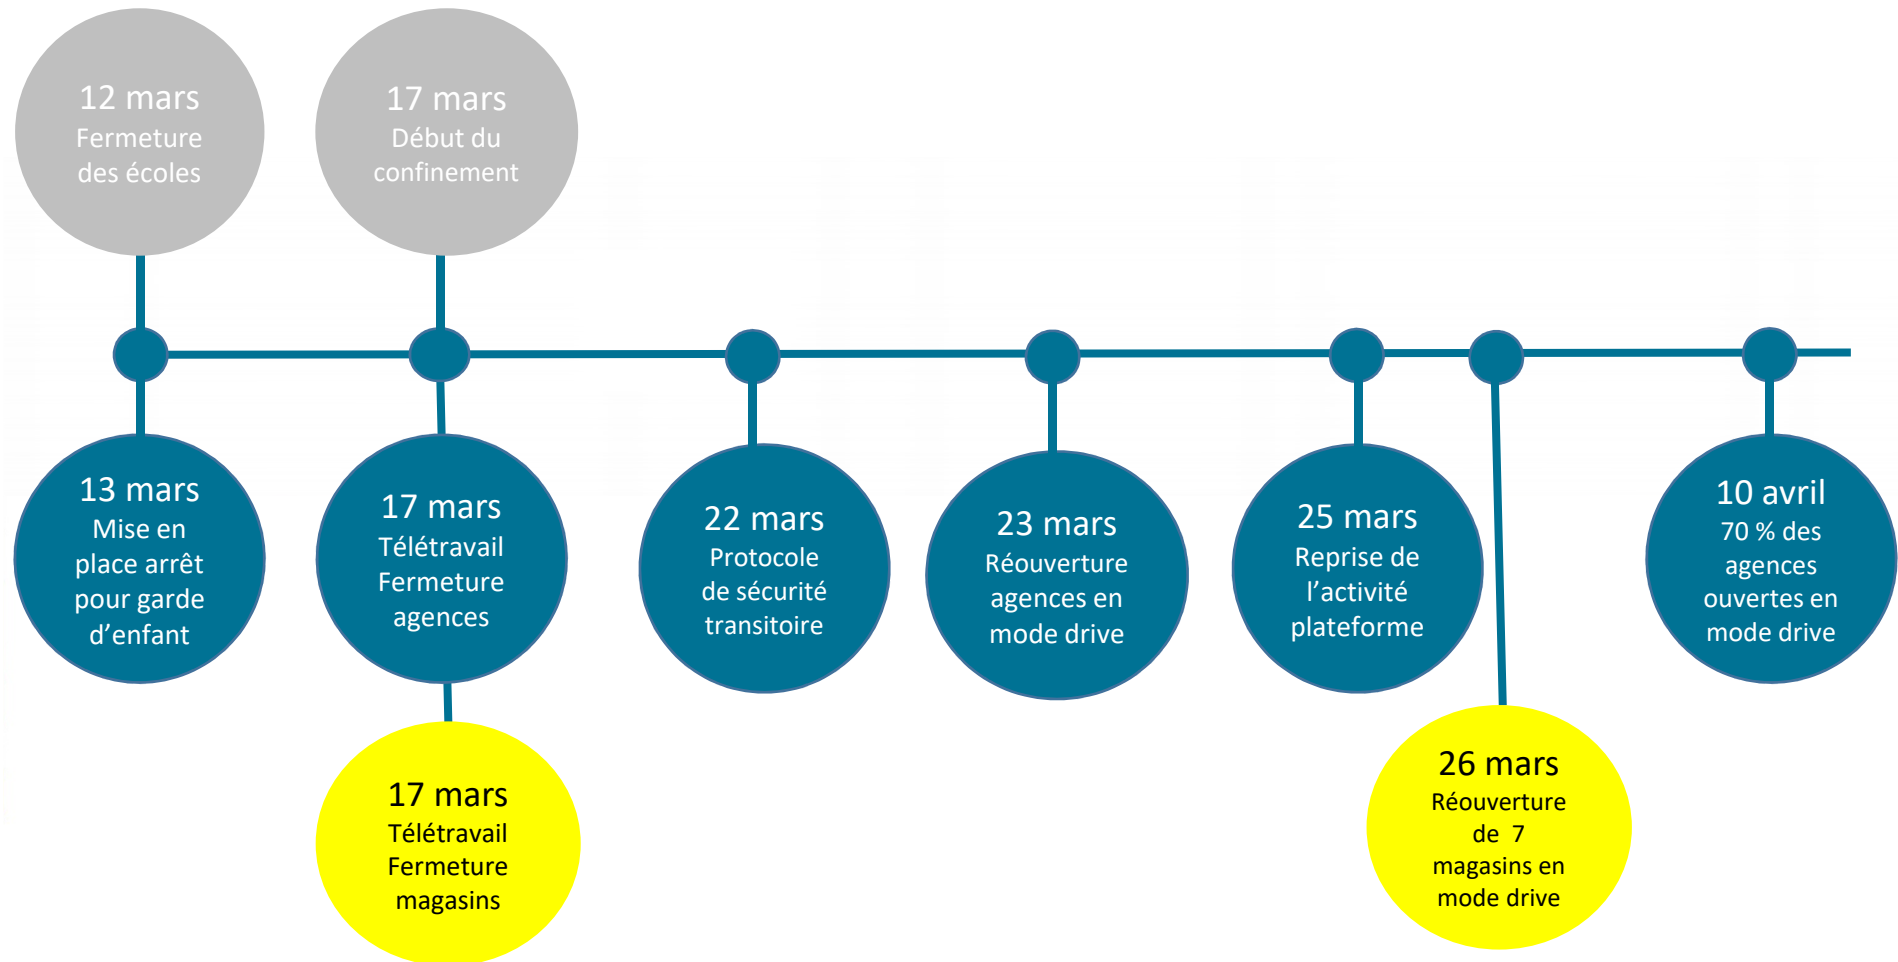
12 mars
Fermeture des écoles

17 mars
Début du confinement

13 mars
Mise en place arrêt pour garde d'enfant

17 mars
Télétravail
Fermeture agences

17 mars
Télétravail
Fermeture magasins

22 mars
Protocole de sécurité transitoire

23 mars
Réouverture agences en mode drive

25 mars
Reprise de l'activité plateforme

26 mars
Réouverture de 7 magasins en mode drive

10 avril
70 % des agences ouvertes en mode drive